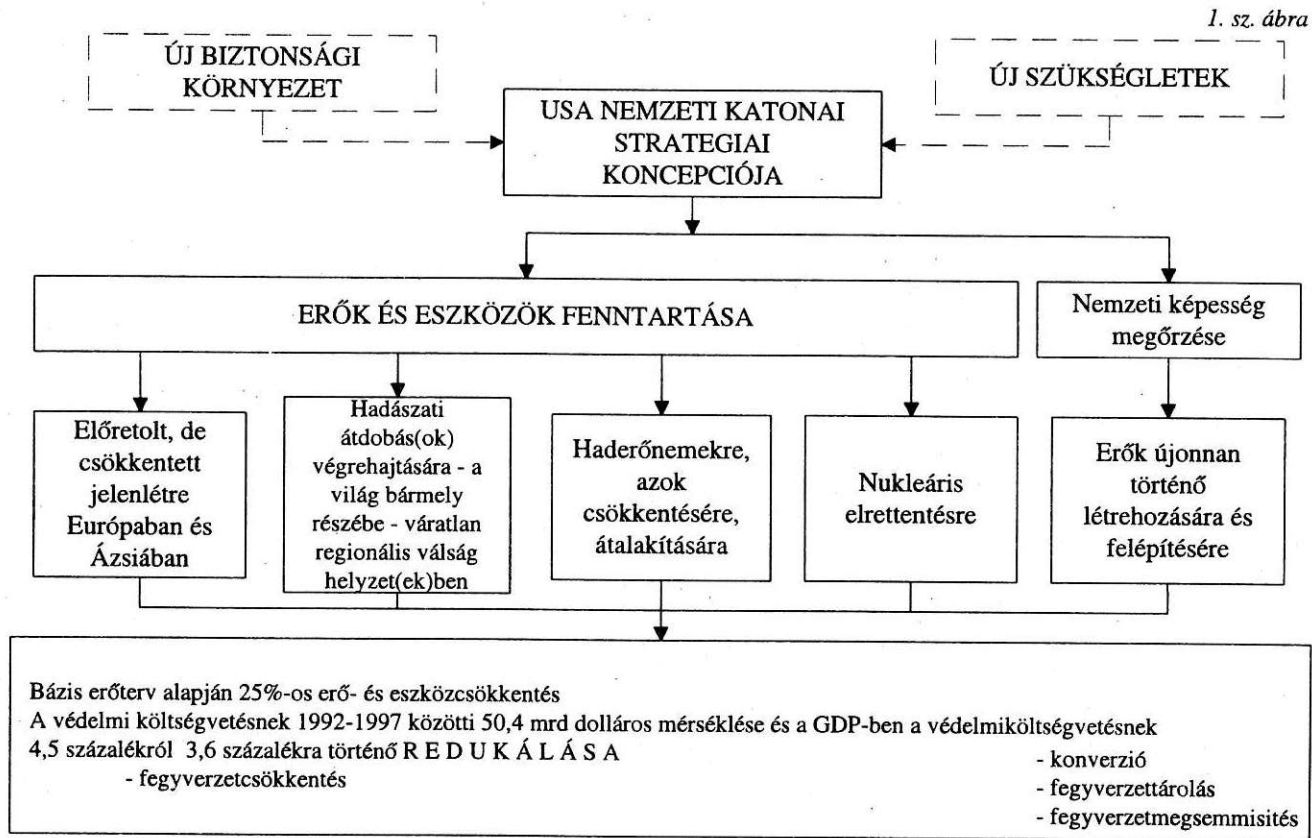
1. sz. ábra

ÚJ BIZTONSÁGI KÖRNYEZET

ÚJ SZÜKSÉGLETEK

USA NEMZETI KATONAI STRATEGIAI KONCEPCIÓJA

ERŐK ÉS ESZKÖZÖK FENNTARTÁSA

Nemzeti képesség megőrzése

Előretolt, de csökkentett jelenlétre Európaban és Ázsiában

Hadászati átdobás(ok) végrehajtására - a világ bármely részébe - váratlan regionális válság helyzet(ek)ben

Haderőnemekre, azok csökkentésére, átalakítására

Nukleáris elrettentésre

Erők újonnan történő létrehozására és felépítésére

Bázis erőterv alapján 25%-os erő- és eszközcsökkentés
A védelmi költségvetésnek 1992-1997 közötti 50,4 mrd dolláros mérséklése és a GDP-ben a védelmiköltségvetésnek 4,5 százalékról 3,6 százalékra történő R E D U K Á L Á S A
- fegyverzetcsökkentés
- konverzió
- fegyverzettárolás
- fegyverzetmegsemmisités